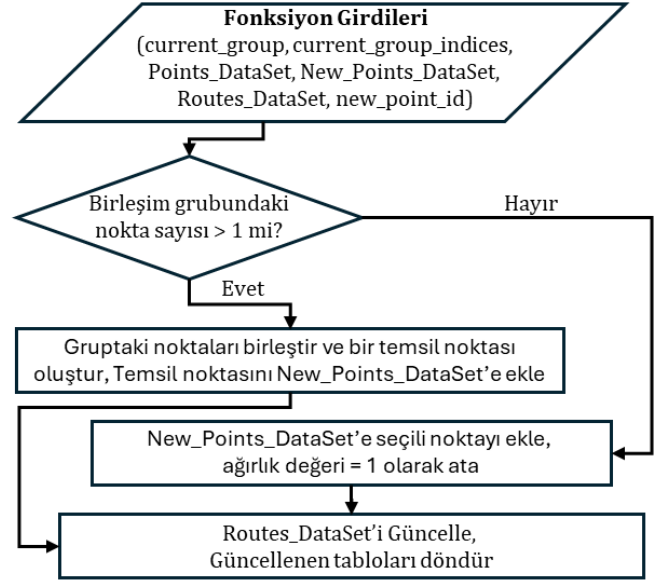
Fonksiyon Girdileri
(current_group, current_group_indices, Points_DataSet, New_Points_DataSet, Routes_DataSet, new_point_id)

Birleşim grubundaki nokta sayısı > 1 mi?

Hayır

Evet

Gruptaki noktaları birleştir ve bir temsil noktası oluştur, Temsil noktasını New_Points_DataSet'e ekle

New_Points_DataSet'e seçili noktayı ekle, ağırlık değeri = 1 olarak ata

Routes_DataSet'i Güncelle, Güncellenen tabloları döndür